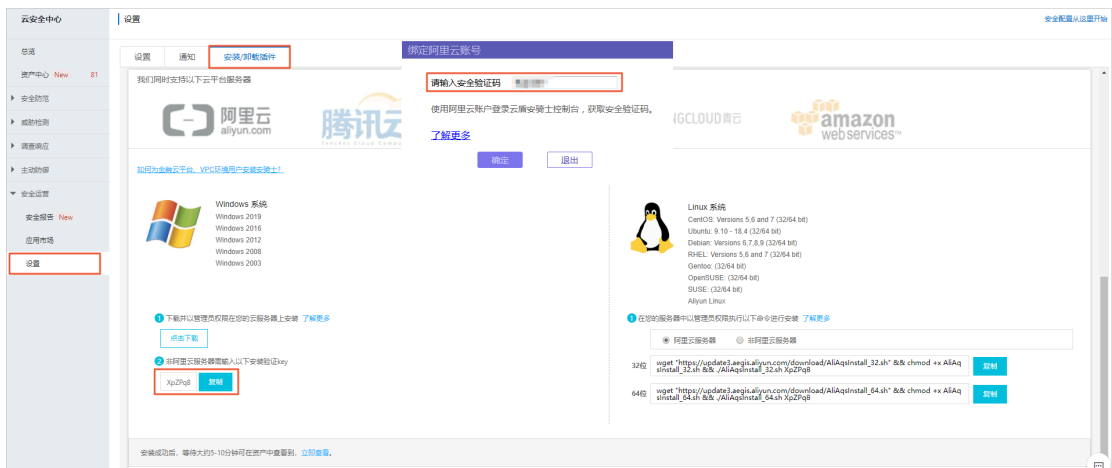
云安全中心

设置

安全配置从这里开始

总览

资产中心 New 81

安全防范

威胁检测

调查响应

主动防御

安全运营

安全报告 New

应用市场

设置

设置 通知 安装/卸载插件

我们同时支持以下云平台服务器

绑定阿里云账号

请输入安全验证码

使用阿里云账户登录云盾安骑士控制台，获取安全验证码。

了解更多

确定 退出

阿里云 aliyun.com

腾讯云

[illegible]NGCLOUD青云

amazon webservices

如何为金融云平台、VPC环境用户安装安骑士?

Windows 系统
Windows 2019
Windows 2016
Windows 2012
Windows 2008
Windows 2003

Linux 系统
CentOS: Versions 5,6 and 7 (32/64 bit)
Ubuntu: 9.10 - 18.4 (32/64 bit)
Debian: Versions 6,7,8,9 (32/64 bit)
RHEL: Versions 5,6 and 7 (32/64 bit)
Gentoo: (32/64 bit)
OpenSUSE: (32/64 bit)
SUSE: (32/64 bit)
Aliyun Linux

1 下载并以管理员权限在您的云服务器上安装 了解更多

点击下载

2 非阿里云服务器需输入以下安装验证key

XpZPq8 复制

1 在您的服务器中以管理员权限执行以下命令进行安装 了解更多

阿里云服务器 非阿里云服务器

32位 wget "https://update3.aegis.aliyun.com/download/AliAqsInstall_32.sh" && chmod +x AliAqsInstall_32.sh && ./AliAqsInstall_32.sh XpZPq8 复制

64位 wget "https://update3.aegis.aliyun.com/download/AliAqsInstall_64.sh" && chmod +x AliAqsInstall_64.sh && ./AliAqsInstall_64.sh XpZPq8 复制

安装成功后，等待大约5-10分钟可在资产中查看到，立即查看。